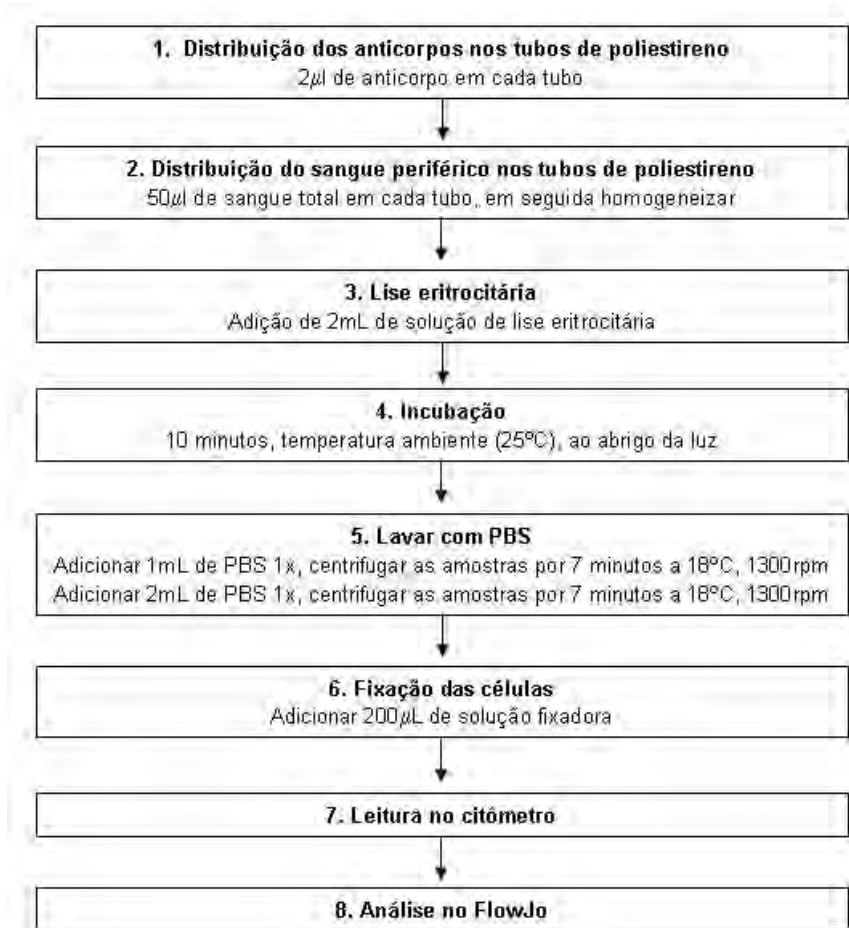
1. Distribuição dos anticorpos nos tubos de poliestireno
2$\mu$l de anticorpo em cada tubo

2. Distribuição do sangue periférico nos tubos de poliestireno
50$\mu$l de sangue total em cada tubo, em seguida homogeneizar

3. Lise eritrocitária
Adição de 2mL de solução de lise eritrocitária

4. Incubação
10 minutos, temperatura ambiente (25°C), ao abrigo da luz

5. Lavar com PBS
Adicionar 1mL de PBS 1x, centrifugar as amostras por 7 minutos a 18°C, 1300rpm
Adicionar 2mL de PBS 1x, centrifugar as amostras por 7 minutos a 18°C, 1300rpm

6. Fixação das células
Adicionar 200$\mu$L de solução fixadora

7. Leitura no citômetro

8. Análise no FlowJo